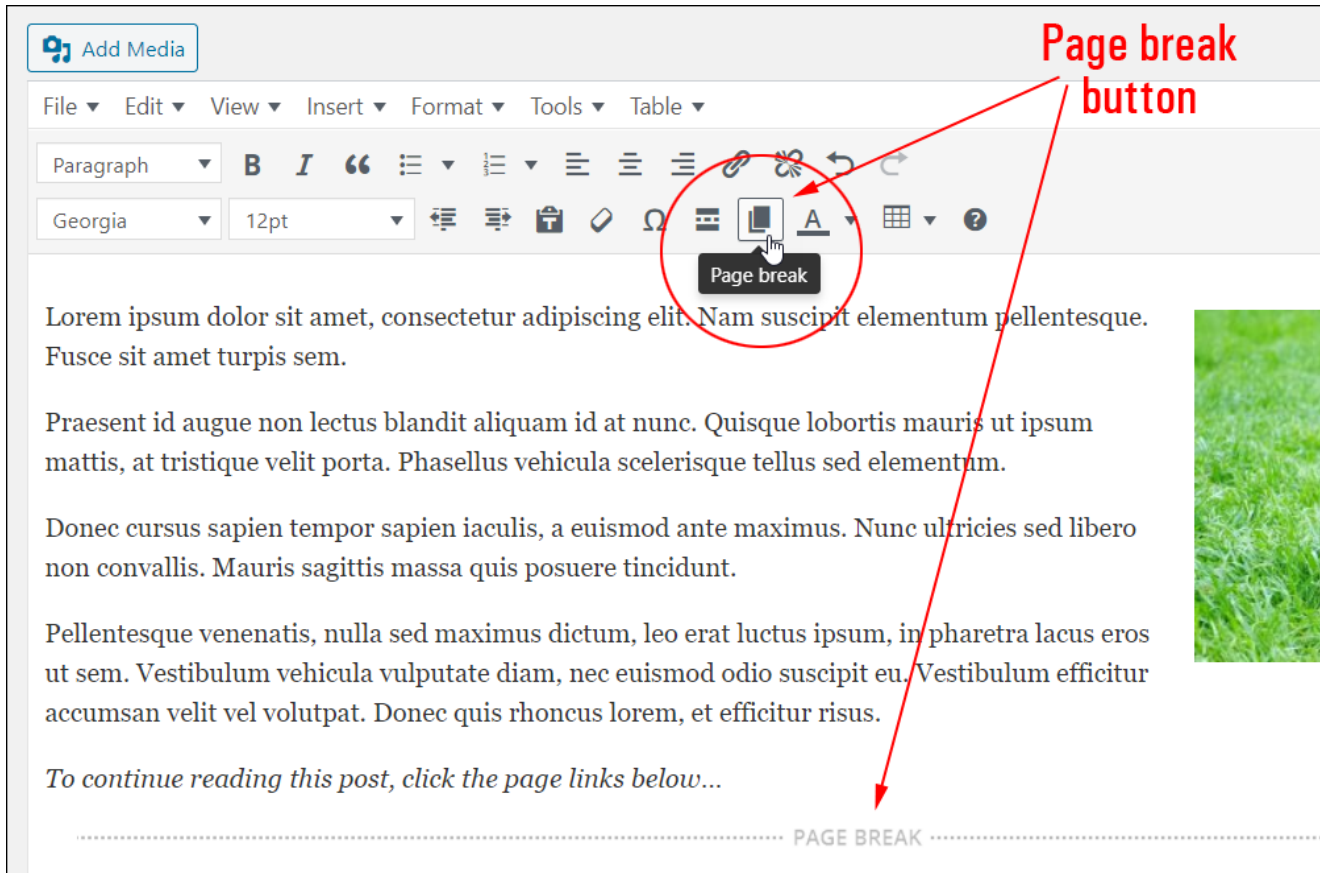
Add Media

Page break button

File Edit View Insert Format Tools Table

Paragraph

Georgia 12pt

Page break

Lorem ipsum dolor sit amet, consectetur adipiscing elit. Nam suscipit elementum pellentesque. Fusce sit amet turpis sem.

Praesent id augue non lectus blandit aliquam id at nunc. Quisque lobortis mauris ut ipsum mattis, at tristique velit porta. Phasellus vehicula scelerisque tellus sed elementum.

Donec cursus sapien tempor sapien iaculis, a euismod ante maximus. Nunc ultricies sed libero non convallis. Mauris sagittis massa quis posuere tincidunt.

Pellentesque venenatis, nulla sed maximus dictum, leo erat luctus ipsum, in pharetra lacus eros ut sem. Vestibulum vehicula vulputate diam, nec euismod odio suscipit eu. Vestibulum efficitur accumsan velit vel volutpat. Donec quis rhoncus lorem, et efficitur risus.

To continue reading this post, click the page links below...

PAGE BREAK